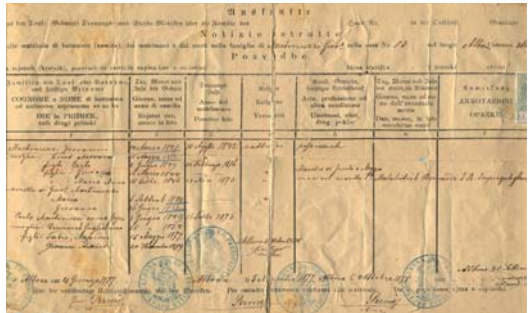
Auszüge
aus den Tauf- (Geburts) Trauungs- und Sterbe-Büchern über die Familie des
Notizie estratte
dalle matricole di battesimo (nascita), dei matrimoni e dei morti sulla famiglia di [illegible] nella casa N. 18 nel luogo Albona
Posvidbe

Familien und Tauf- oder Zunamen und deren Verwandtschaftsgrad
COGNOME e NOME di battesimo ed indicazione dei rapporti di parentela
IME in PRIIMEK

Tag, Monat und Jahr der Geburt
Giorno, mese ed anno della nascita
Dan, mesec in leto rojstva

Trauungs-Jahr
Anno del matrimonio
Poroke leto

Religion
Religione
Vera

Stand, Gewerbe, sonstige Eigenschaft
Arte, professione od altra condizione
Stan, obrt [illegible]

Tag, Monat und Jahr des Sterbens
Giorno, mese ed anno della morte
Dan, mesec in leto smrti

Anmerkung
ANNOTAZIONI
OPAZKE

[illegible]

Albona 12 Giugno 1877

Albona 20 Ottobre 1877

Albona 30 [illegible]

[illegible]